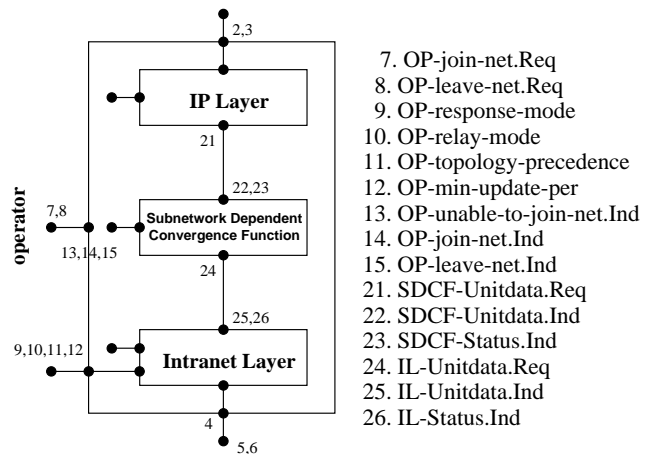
2,3

IP Layer

21

22,23

operator

7,8

13,14,15

Subnetwork Dependent Convergence Function

24

25,26

9,10,11,12

Intranet Layer

4

5,6

7. OP-join-net.Req
8. OP-leave-net.Req
9. OP-response-mode
10. OP-relay-mode
11. OP-topology-precedence
12. OP-min-update-per
13. OP-unable-to-join-net.Ind
14. OP-join-net.Ind
15. OP-leave-net.Ind
21. SDCF-Unitdata.Req
22. SDCF-Unitdata.Ind
23. SDCF-Status.Ind
24. IL-Unitdata.Req
25. IL-Unitdata.Ind
26. IL-Status.Ind